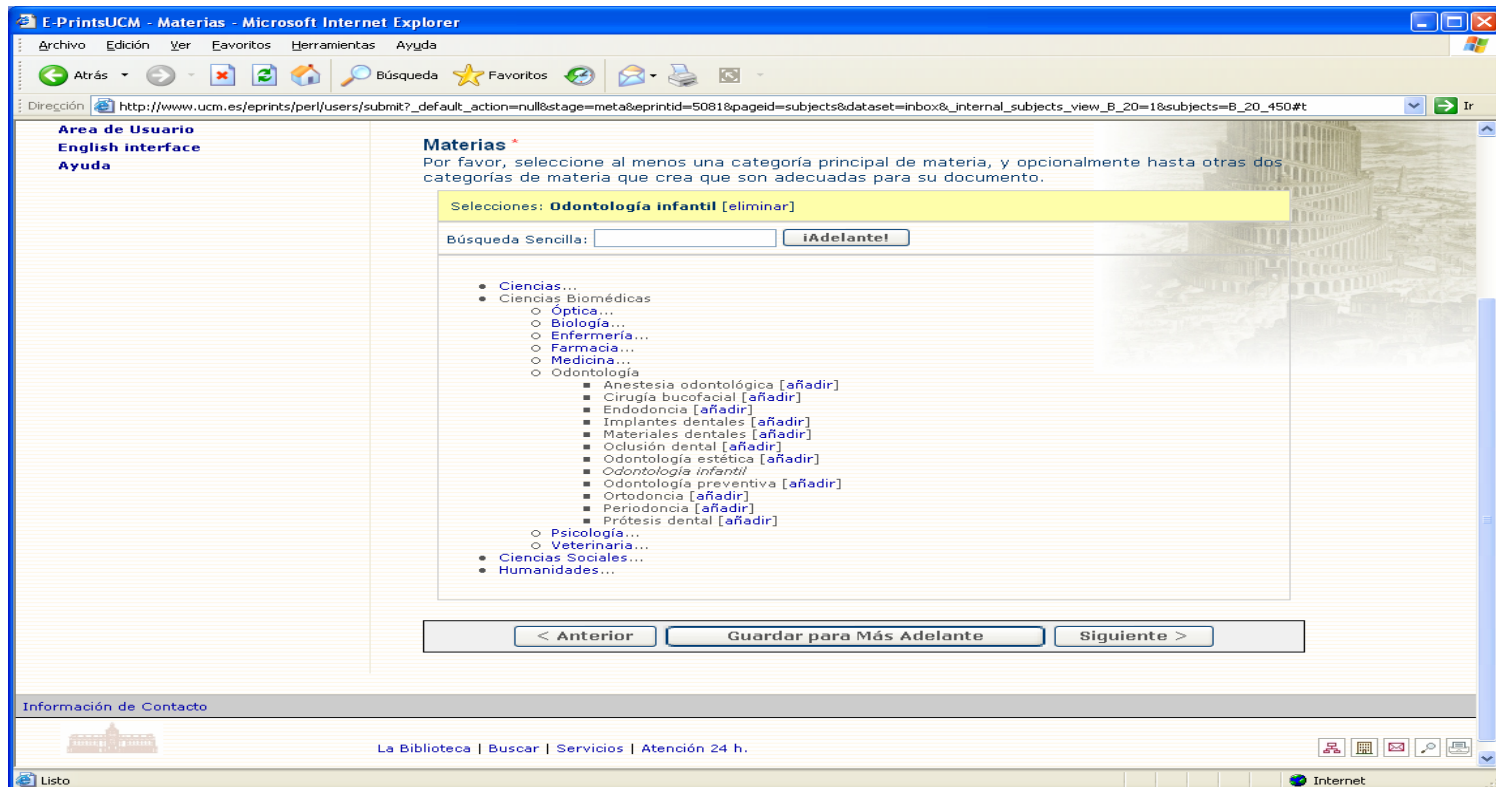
E-PrintsUCM - Materias - Microsoft Internet Explorer

Archivo Edición Ver Favoritos Herramientas Ayuda

Atrás Búsqueda Favoritos

Dirección http://www.ucm.es/eprints/perl/users/submit?_default_action=null&stage=meta&eprintid=5081&pageid=subjects&dataset=inbox&_internal_subjects_view_B_20=1&subjects=B_20_450#t Ir

Area de Usuario
English interface
Ayuda

Materias *
Por favor, seleccione al menos una categoría principal de materia, y opcionalmente hasta otras dos categorías de materia que crea que son adecuadas para su documento.

Selecciones: Odontología infantil [eliminar]

Búsqueda Sencilla: ¡Adelante!

- Ciencias...
- Ciencias Biomédicas
  - Óptica...
  - Biología...
  - Enfermería...
  - Farmacia...
  - Medicina...
  - Odontología
    - Anestesia odontológica [añadir]
    - Cirugía bucofacial [añadir]
    - Endodoncia [añadir]
    - Implantes dentales [añadir]
    - Materiales dentales [añadir]
    - Oclusión dental [añadir]
    - Odontología estética [añadir]
    - Odontología infantil
    - Odontología preventiva [añadir]
    - Ortodoncia [añadir]
    - Periodoncia [añadir]
    - Prótesis dental [añadir]
  - Psicología...
  - Veterinaria...
- Ciencias Sociales...
- Humanidades...

< Anterior | Guardar para Más Adelante | Siguiente >

Información de Contacto

La Biblioteca | Buscar | Servicios | Atención 24 h.

Listo
Internet